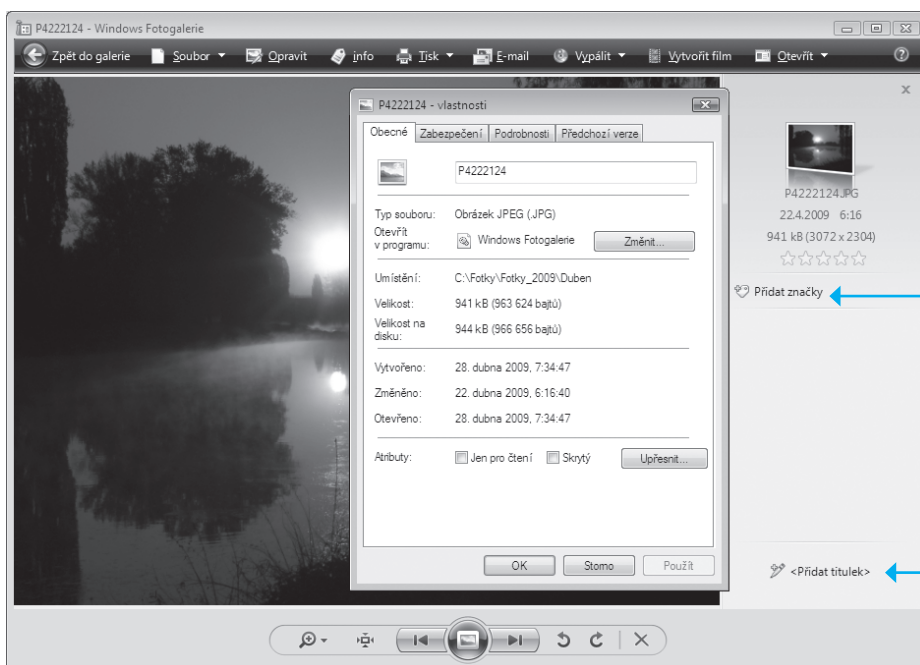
P4222124 - Windows Fotogalerie

Zpět do galerie Soubor Opravit info Tisk E-mail Vypálit Vytvořit film Otevřít

P4222124 - vlastnosti

Obecné Zabezpečení Podrobnosti Předchozí verze

P4222124

Typ souboru: Obrázek JPEG (.JPG)
Otevřít v programu: Windows Fotogalerie Změnit...

Umístění: C:\Fotky\Fotky_2009\Duben
Velikost: 941 kB (963 624 bajtů)
Velikost na disku: 944 kB (966 656 bajtů)

Vytvořeno: 28. dubna 2009, 7:34:47
Změněno: 22. dubna 2009, 6:16:40
Otevřeno: 28. dubna 2009, 7:34:47

Atributy: Jen pro čtení Skrytý Upřesnit...

OK Storno Použít

P4222124.JPG
22.4.2009 6:16
941 kB (3072 x 2304)

Přidat značky

<Přidat titulek>